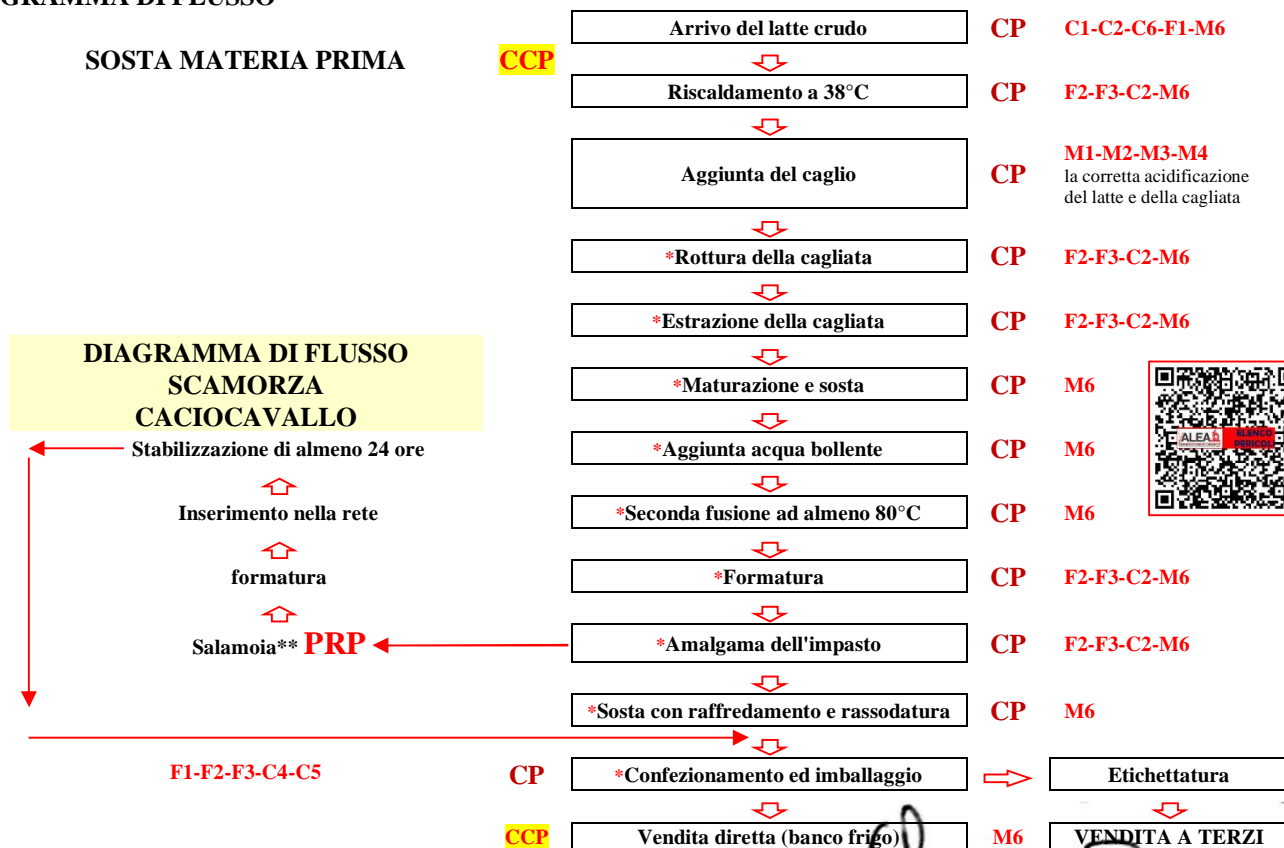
GRAMMA DI FLUSSO

SOSTA MATERIA PRIMA CCP

Arrivo del latte crudo CP C1-C2-C6-F1-M6

Riscaldamento a 38°C CP F2-F3-C2-M6

Aggiunta del caglio CP M1-M2-M3-M4 la corretta acidificazione del latte e della cagliata

*Rottura della cagliata CP F2-F3-C2-M6

*Estrazione della cagliata CP F2-F3-C2-M6

DIAGRAMMA DI FLUSSO
SCAMORZA
CACIOCAVALLO

*Maturazione e sosta CP M6

ALEA ELENCO PERICOLI

Stabilizzazione di almeno 24 ore

*Aggiunta acqua bollente CP M6

Inserimento nella rete

*Seconda fusione ad almeno 80°C CP M6

formatura

*Formatura CP F2-F3-C2-M6

Salamoia** PRP

*Amalgama dell'impasto CP F2-F3-C2-M6

*Sosta con raffredamento e rassodatura CP M6

F1-F2-F3-C4-C5 CP *Confezionamento ed imballaggio Etichettatura

CCP Vendita diretta (banco frigo) M6 VENDITA A TERZI